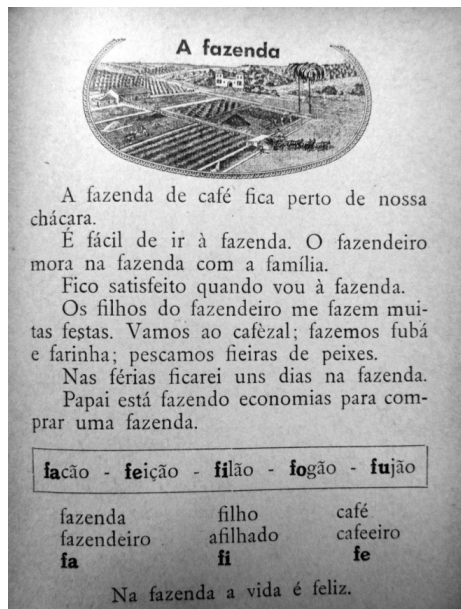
A fazenda

A fazenda de café fica perto de nossa chácara.

É fácil de ir à fazenda. O fazendeiro mora na fazenda com a família.

Fico satisfeito quando vou à fazenda.

Os filhos do fazendeiro me fazem muitas festas. Vamos ao cafèzal; fazemos fubá e farinha; pescamos fieiras de peixes.

Nas férias ficarei uns dias na fazenda.

Papai está fazendo economias para comprar uma fazenda.

facão - feição - filão - fogão - fujão

| fazenda | filho | café |
|---|---|---|
| fazendeiro | afilhado | cafeeiro |
| fa | fi | fe |

Na fazenda a vida é feliz.